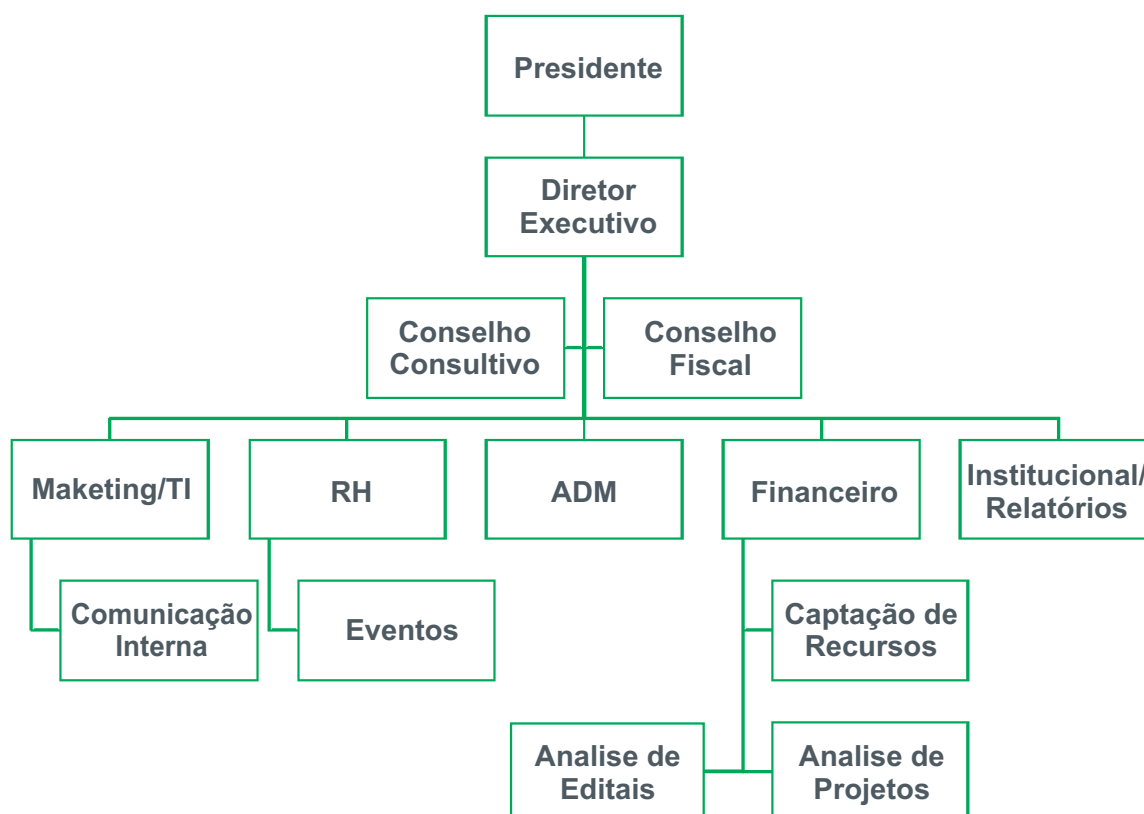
Presidente

Diretor Executivo

Conselho Consultivo

Conselho Fiscal

Maketing/TI

RH

ADM

Financeiro

Institucional/ Relatórios

Comunicação Interna

Eventos

Captação de Recursos

Analise de Editais

Analise de Projetos